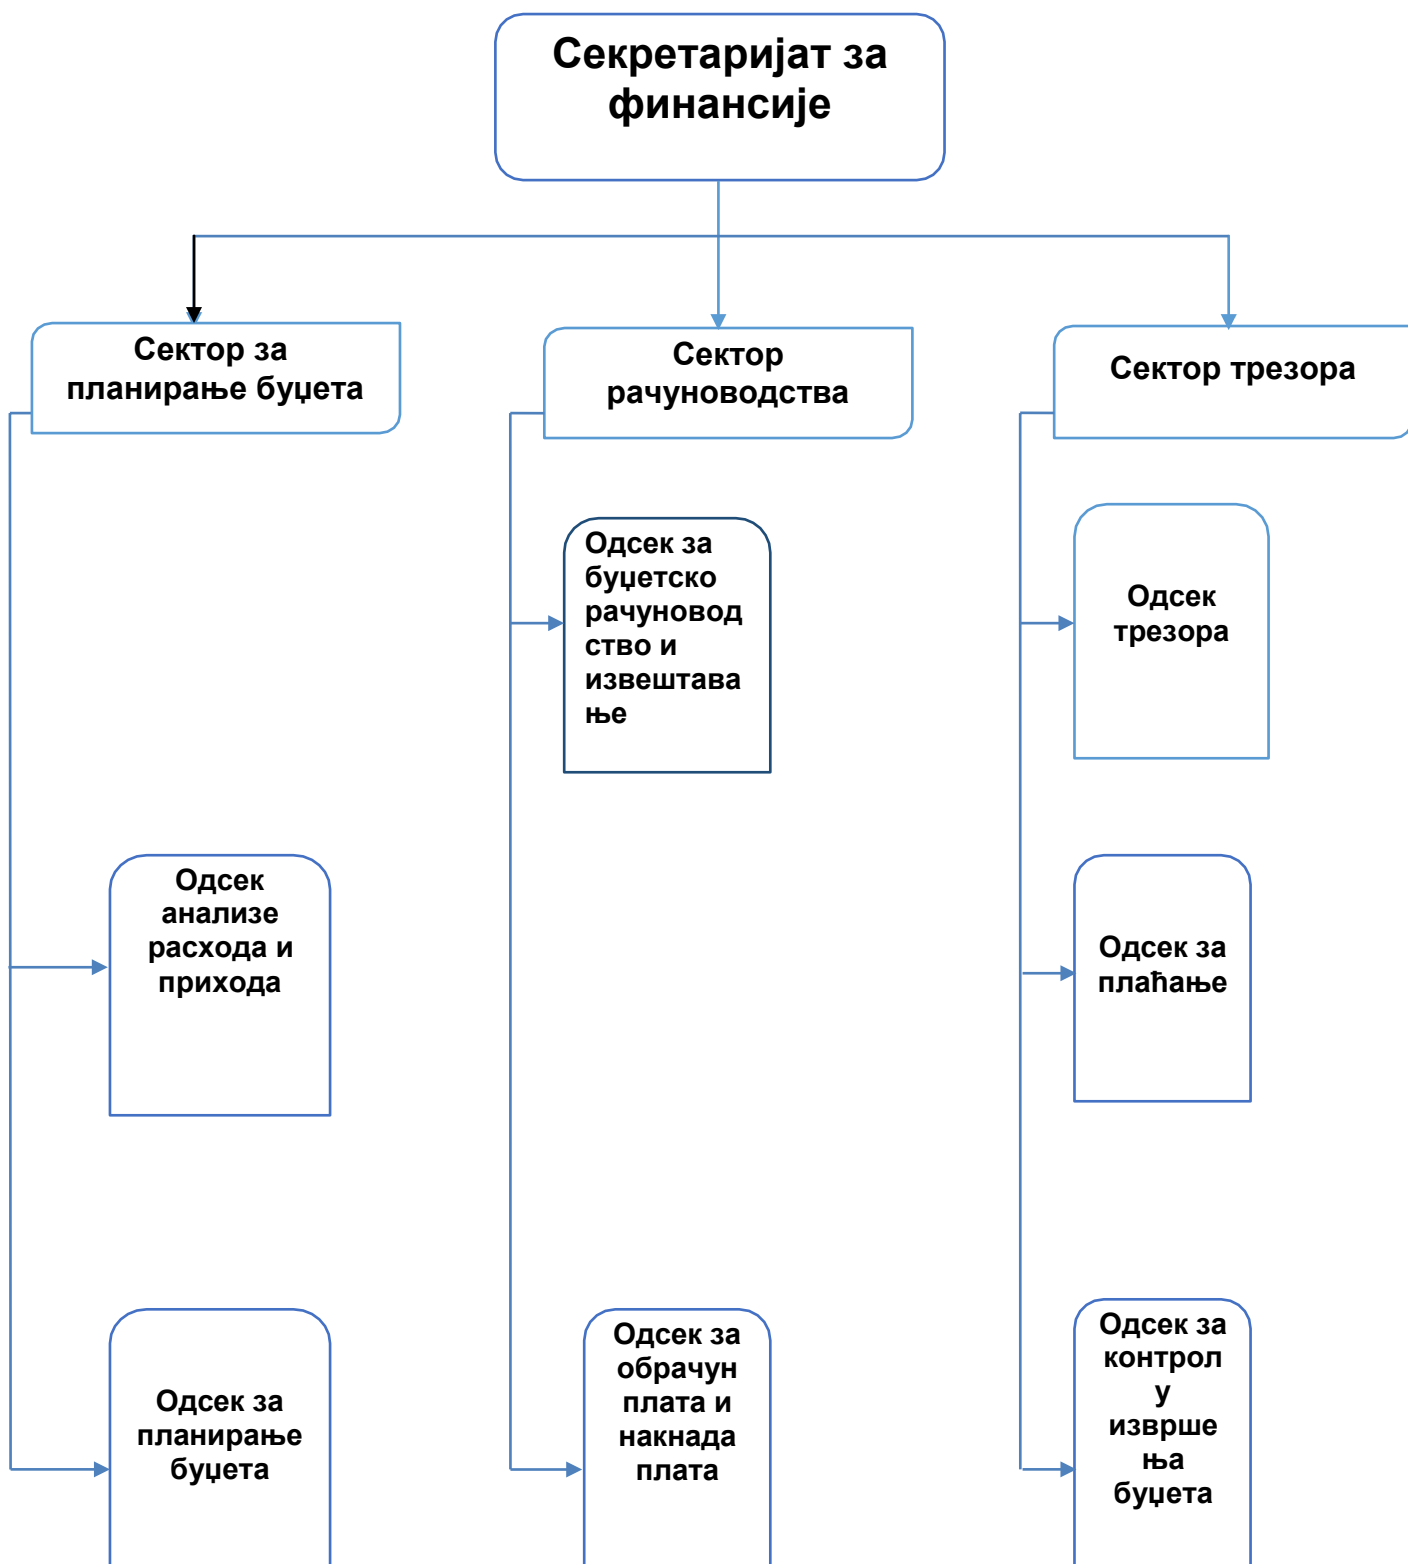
Секретаријат за финансије

Сектор за планирање буџета

Сектор рачуноводства

Сектор трезора

Одсек за буџетско рачуноводство и извештавање

Одсек трезора

Одсек анализе расхода и прихода

Одсек за плаћање

Одсек за планирање буџета

Одсек за обрачун плата и накнада плата

Одсек за контролу извршења буџета